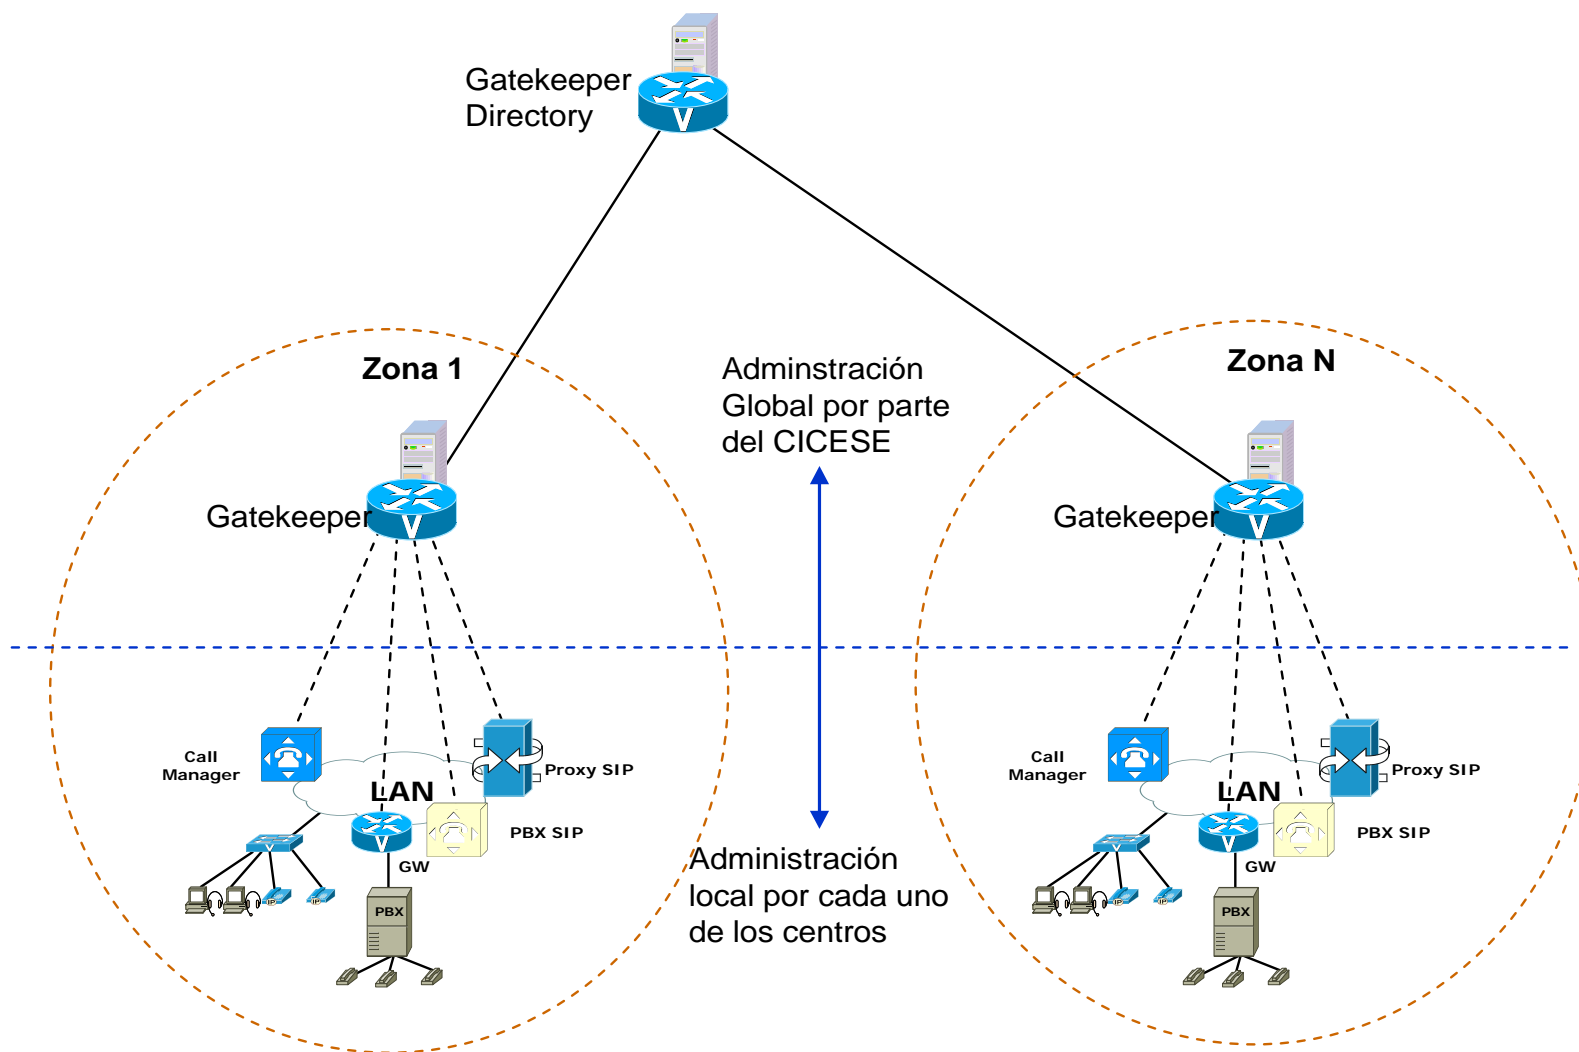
Gatekeeper Directory

Zona 1

Adminstración Global por parte del CICESE

Zona N

Gatekeeper

Gatekeeper

Call Manager

LAN

Proxy SIP

PBX SIP

GW

PBX

IP

IP

Administración local por cada uno de los centros

Call Manager

LAN

Proxy SIP

PBX SIP

GW

PBX

IP

IP